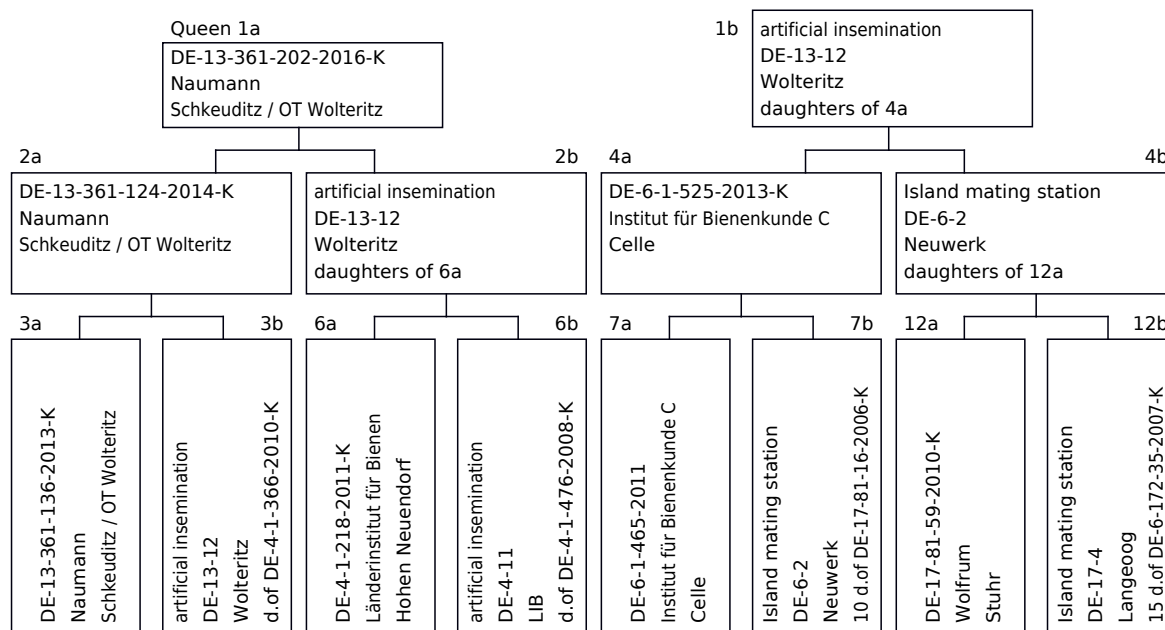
Queen 1a
DE-13-361-202-2016-K
Naumann
Schkeuditz / OT Wolteritz

1b
artificial insemination
DE-13-12
Wolteritz
daughters of 4a

2a
DE-13-361-124-2014-K
Naumann
Schkeuditz / OT Wolteritz

2b
artificial insemination
DE-13-12
Wolteritz
daughters of 6a

4a
DE-6-1-525-2013-K
Institut für Bienenkunde C
Celle

4b
Island mating station
DE-6-2
Neuwerk
daughters of 12a

3a
DE-13-361-136-2013-K
Naumann
Schkeuditz / OT Wolteritz

3b
artificial insemination
DE-13-12
Wolteritz
d.of DE-4-1-366-2010-K

6a
DE-4-1-218-2011-K
Länderinstitut für Bienen
Hohen Neuendorf

6b
artificial insemination
DE-4-11
LIB
d.of DE-4-1-476-2008-K

7a
DE-6-1-465-2011
Institut für Bienenkunde C
Celle

7b
Island mating station
DE-6-2
Neuwerk
10 d.of DE-17-81-16-2006-K

12a
DE-17-81-59-2010-K
Wolfrum
Stuhr

12b
Island mating station
DE-17-4
Langeoog
15 d.of DE-6-172-35-2007-K